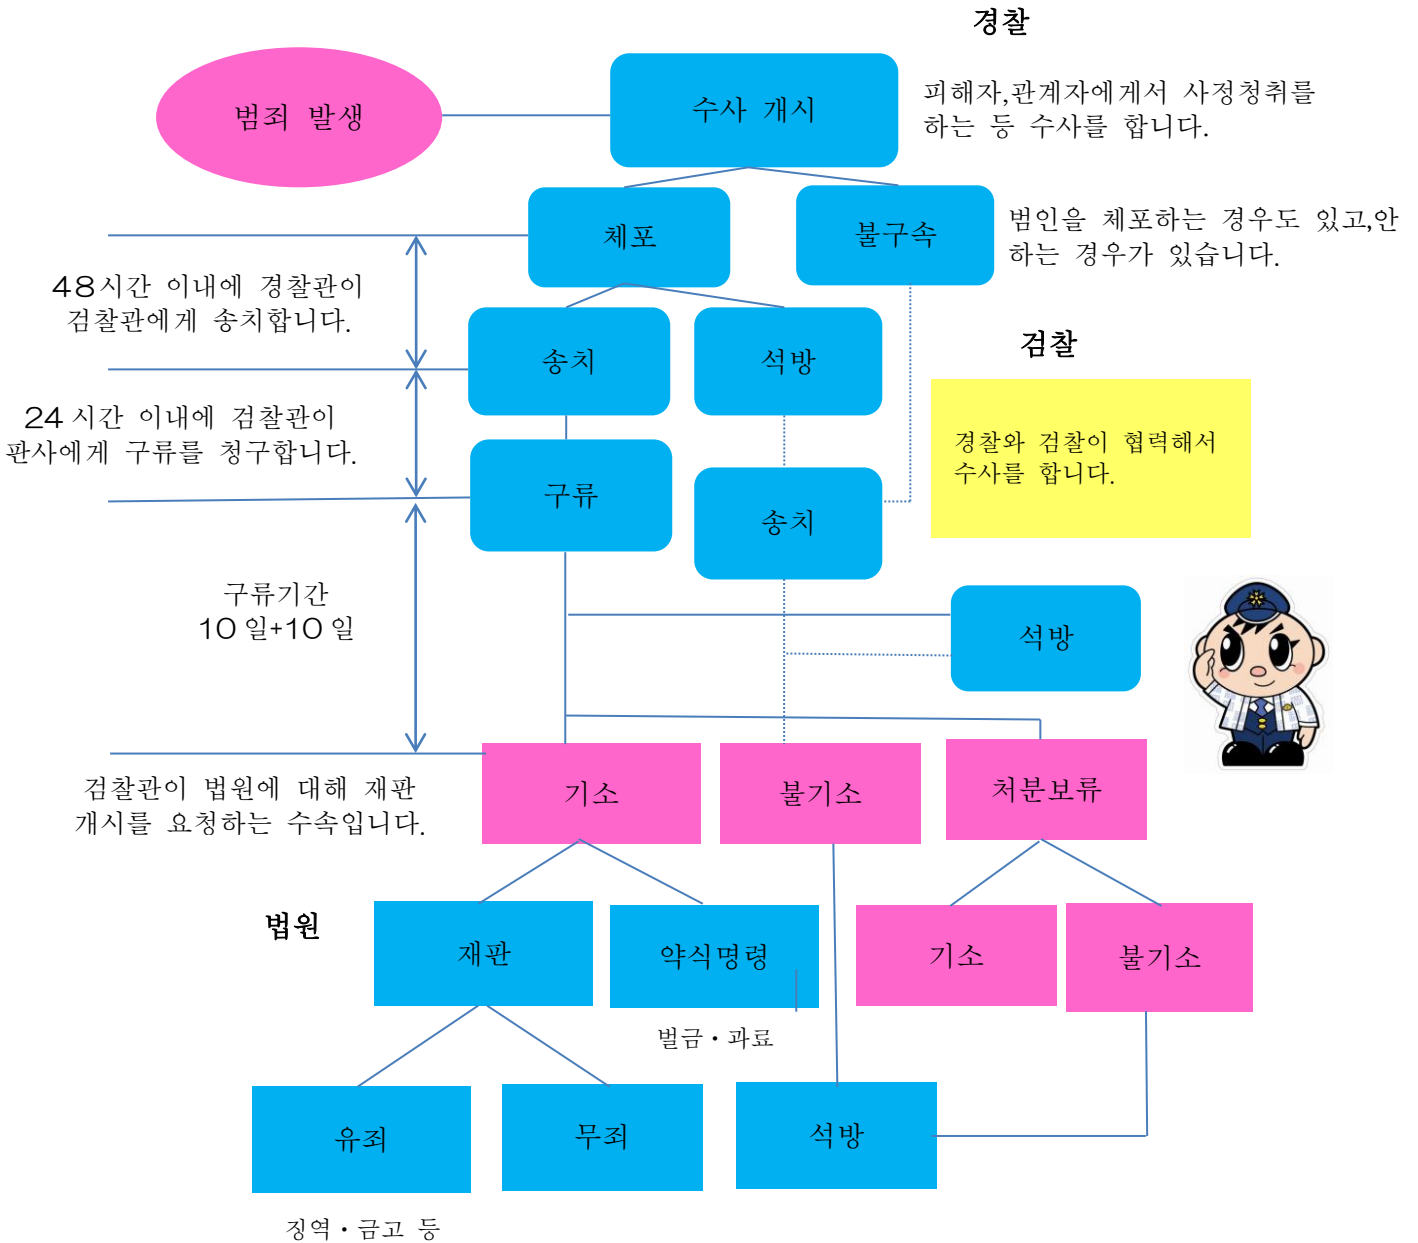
경찰

범죄 발생

수사 개시

피해자,관계자에게서 사정청취를 하는 등 수사를 합니다.

체포

불구속

범인을 체포하는 경우도 있고,안하는 경우가 있습니다.

48시간 이내에 경찰관이 검찰관에게 송치합니다.

송치

석방

검찰

경찰와 검찰이 협력해서 수사를 합니다.

24 시간 이내에 검찰관이 판사에게 구류를 청구합니다.

구류

송치

구류기간 10 일+10 일

석방

검찰관이 법원에 대해 재판 개시를 요청하는 수속입니다.

기소

불기소

처분보류

법원

재판

약식명령

기소

불기소

벌금・과료

유죄

무죄

석방

징역・금고 등